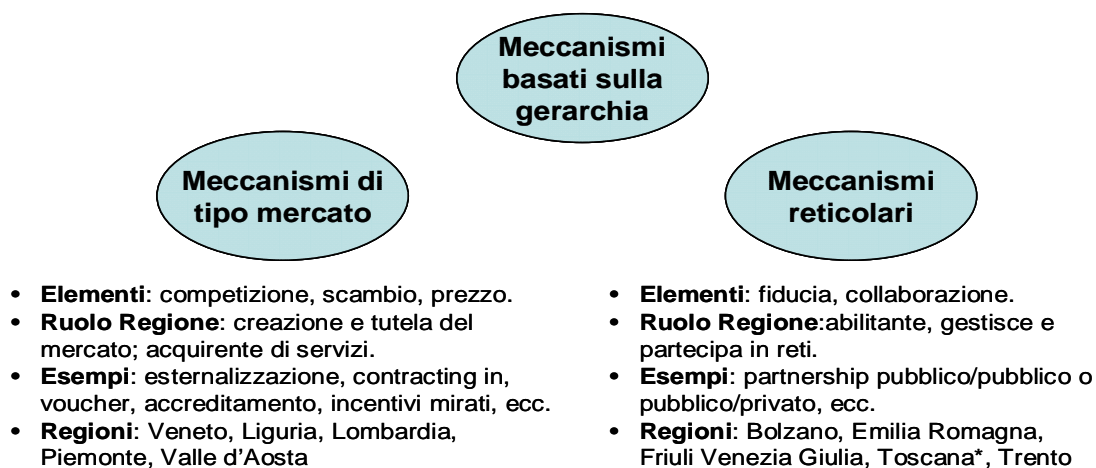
Meccanismi basati sulla gerarchia

Meccanismi di tipo mercato

Meccanismi reticolari

- **Elementi**: competizione, scambio, prezzo.
- **Ruolo Regione**: creazione e tutela del mercato; acquirente di servizi.
- **Esempi**: esternalizzazione, contracting in, voucher, accreditamento, incentivi mirati, ecc.
- **Regioni**: Veneto, Liguria, Lombardia, Piemonte, Valle d'Aosta

- **Elementi**: fiducia, collaborazione.
- **Ruolo Regione**:abilitante, gestisce e partecipa in reti.
- **Esempi**: partnership pubblico/pubblico o pubblico/privato, ecc.
- **Regioni**: Bolzano, Emilia Romagna, Friuli Venezia Giulia, Toscana*, Trento